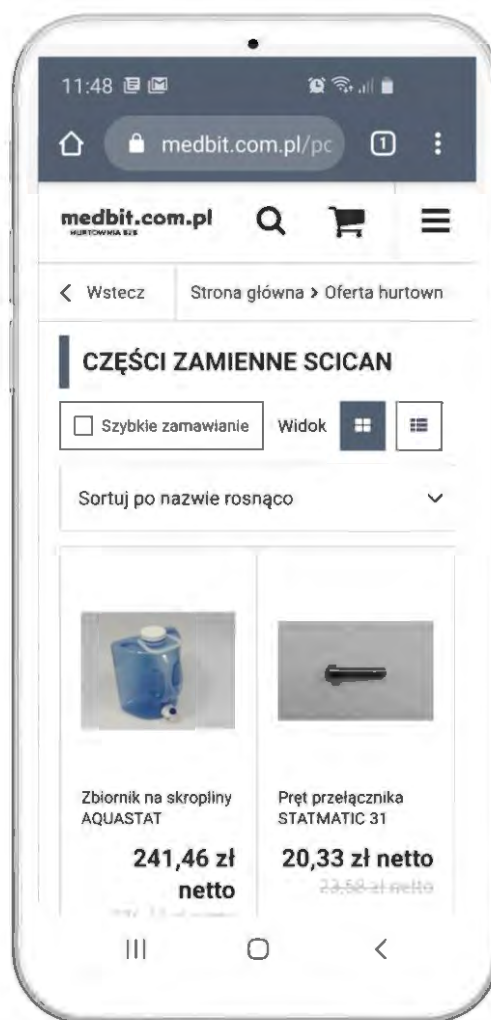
11:48

medbit.com.pl/pc

1

medbit.com.pl
HURTOWNIA B2B

< Wstecz

Strona główna > Oferta hurtown

CZĘŚCI ZAMIENNE SCICAN

Szybkie zamawianie

Widok

Sortuj po nazwie rosnąco

Zbiornik na skropliny AQUASTAT

241,46 zł netto

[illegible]

Pręt przełącznika STATMATIC 31

20,33 zł netto

23,58 zł netto